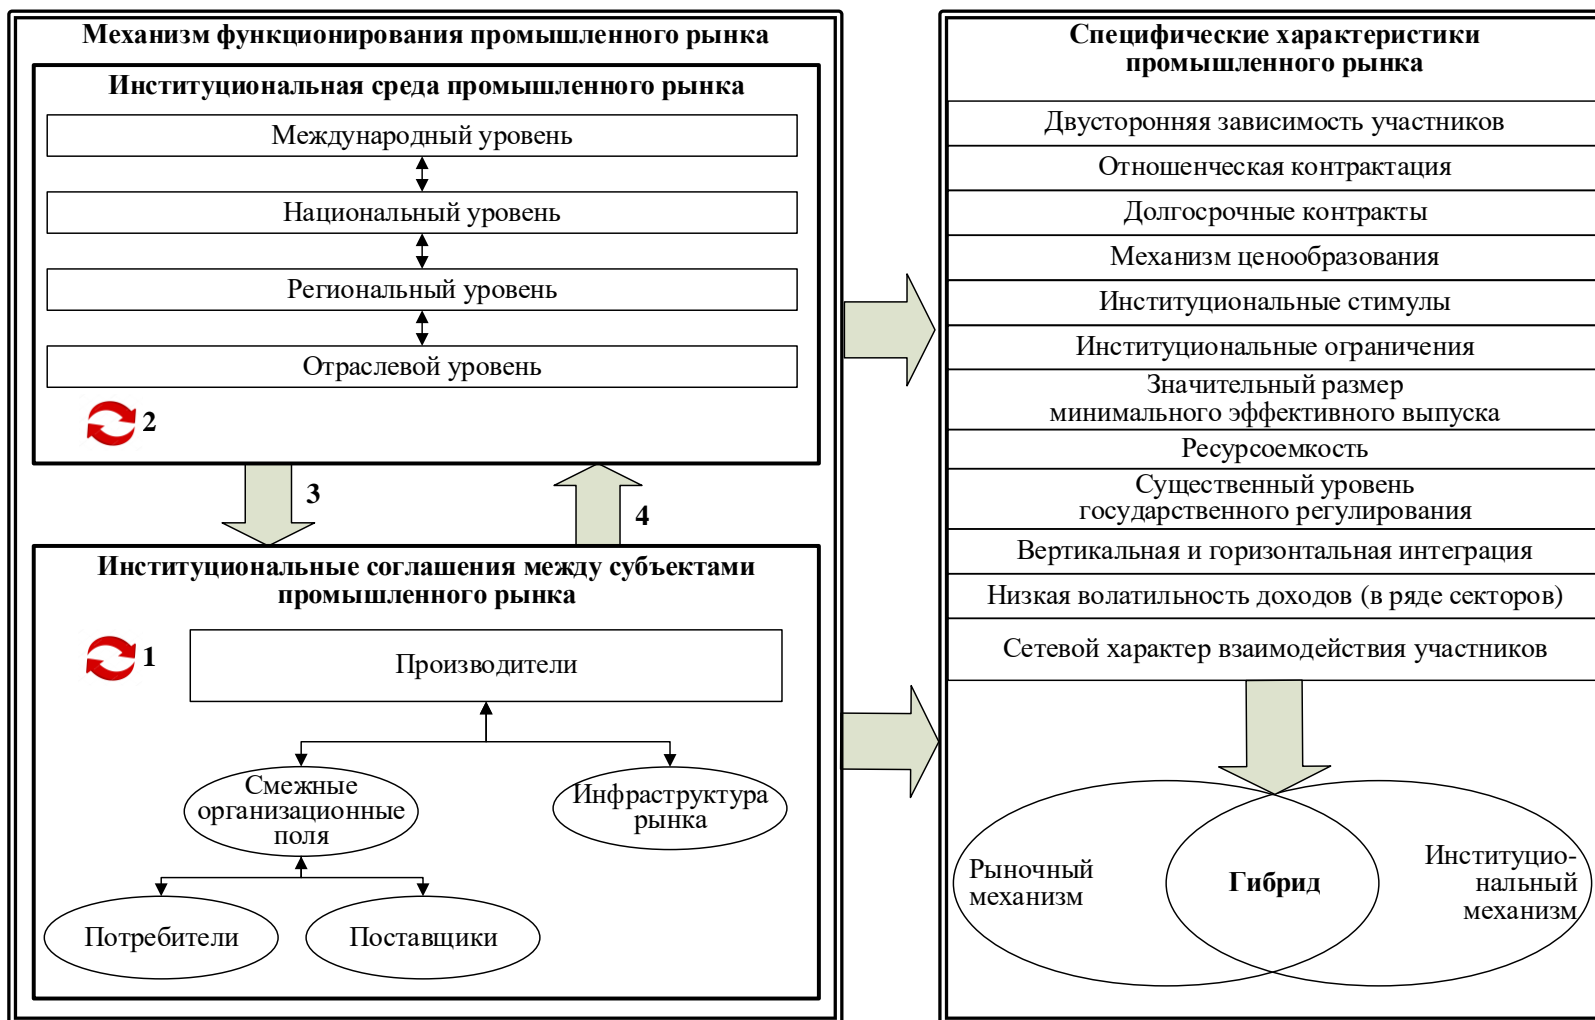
Механизм функционирования промышленного рынка

Институциональная среда промышленного рынка

Международный уровень

Национальный уровень

Региональный уровень

Отраслевой уровень

2

3

4

Институциональные соглашения между субъектами промышленного рынка

1

Производители

Смежные организационные поля

Инфраструктура рынка

Потребители

Поставщики

Специфические характеристики промышленного рынка

Двусторонняя зависимость участников

Отношенческая контрактация

Долгосрочные контракты

Механизм ценообразования

Институциональные стимулы

Институциональные ограничения

Значительный размер минимального эффективного выпуска

Ресурсоемкость

Существенный уровень государственного регулирования

Вертикальная и горизонтальная интеграция

Низкая волатильность доходов (в ряде секторов)

Сетевой характер взаимодействия участников

Рыночный механизм

Гибрид

Институцио-нальный механизм